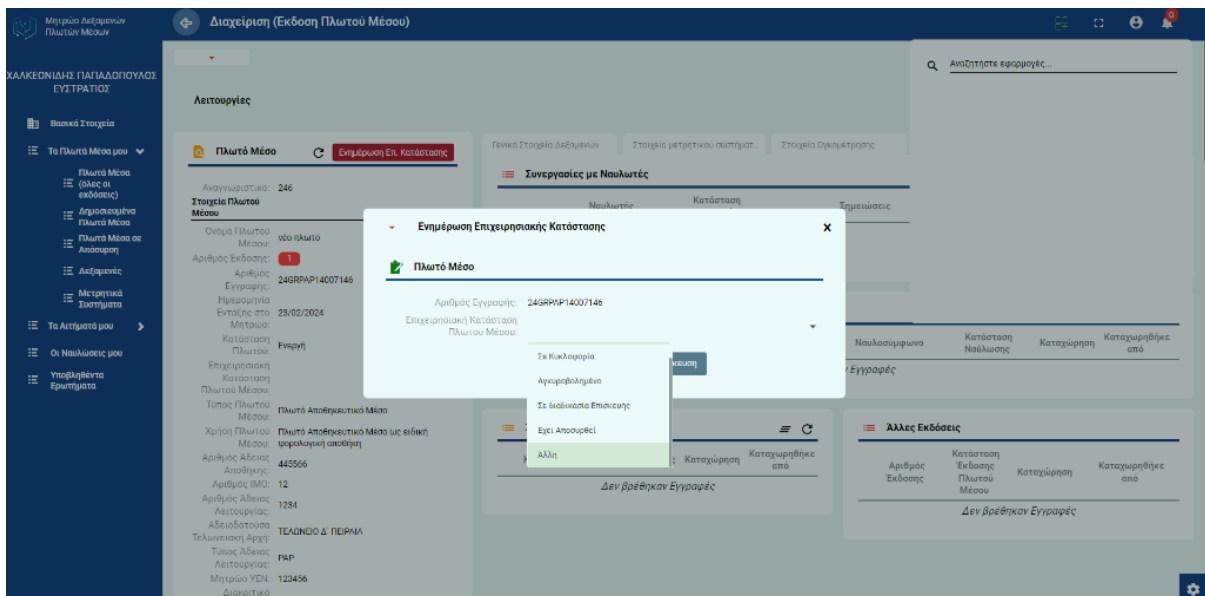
Μητρώο Δεξαμενών Πλωτών Μέσων

Διαχείριση (Εκδοση Πλωτού Μέσου)

ΧΑΛΚΕΟΝΙΔΗΣ ΠΑΠΑΔΟΠΟΥΛΟΣ ΕΥΣΤΡΑΤΙΟΣ

Βασικά Στοιχεία
Τα Πλωτά Μέσα μου
Πλωτά Μέσα (όλες οι εκδόσεις)
Δημοσιευμένα Πλωτά Μέσα
Πλωτά Μέσα σε Απόσυρση
Δεξαμενές
Μετρητικά Συστήματα
Τα Αιτήματά μου
Οι Ναυλώσεις μου
Υποβληθέντα Ερωτήματα

Λειτουργίες

Πλωτό Μέσο
Ενημέρωση Επ. Κατάστασης

Αναγνωριστικό: 246
Στοιχεία Πλωτού Μέσου
Ονομα Πλωτού Μέσου: νέο πλωτό
Αριθμός Έκδοσης: 1
Αριθμός Εγγραφής: 24GRPAP14007146
Ημερομηνία Ένταξης στο Μητρώο: 23/02/2024
Κατάσταση Πλωτού: Ενεργή
Επιχειρησιακή Κατάσταση Πλωτού Μέσου:
Τύπος Πλωτού Μέσου: Πλωτό Αποθηκευτικό Μέσο
Χρήση Πλωτού Μέσου: Πλωτό Αποθηκευτικό Μέσο ως ειδική φορολογική αποθήκη
Αριθμός Άδειας Αποθήκης: 445566
Αριθμός IMO: 12
Αριθμός Άδειας Λειτουργίας: 1284
Αδειοδοτούσα Τελωνειακή Αρχή: ΤΕΛΩΝΕΙΟ Δ' ΠΕΙΡΑΙΑ
Τύπος Άδειας Λειτουργίας: PAP
Μητρώο ΥΕΝ: 123456
Διακριτικό

Γενικά Στοιχεία Δεξαμενών | Στοιχεία μετρητικού συστήματ... | Στοιχεία Ογκομέτρησης

Συνεργασίες με Ναυλωτές
Ναυλωτής | Κατάσταση | Σημειώσεις

Ναυλοσύμφωνο | Κατάσταση Ναύλωσης | Καταχώρηση | Καταχωρηθήκε από
Εγγραφές

Καταχώρηση | Καταχωρηθήκε από
Δεν βρέθηκαν Εγγραφές

Άλλες Εκδόσεις
Αριθμός Έκδοσης | Κατάσταση Έκδοσης Πλωτού Μέσου | Καταχώρηση | Καταχωρηθήκε από
Δεν βρέθηκαν Εγγραφές

Αναζητήστε εφαρμογές...

Ενημέρωση Επιχειρησιακής Κατάστασης
Πλωτό Μέσο
Αριθμός Εγγραφής: 24GRPAP14007146
Επιχειρησιακή Κατάσταση Πλωτού Μέσου:
Σε Κυκλοφορία
Αγκυροβολημένο
Σε διαδικασία Επισκευής
Εχει Αποσυρθεί
Αλλη